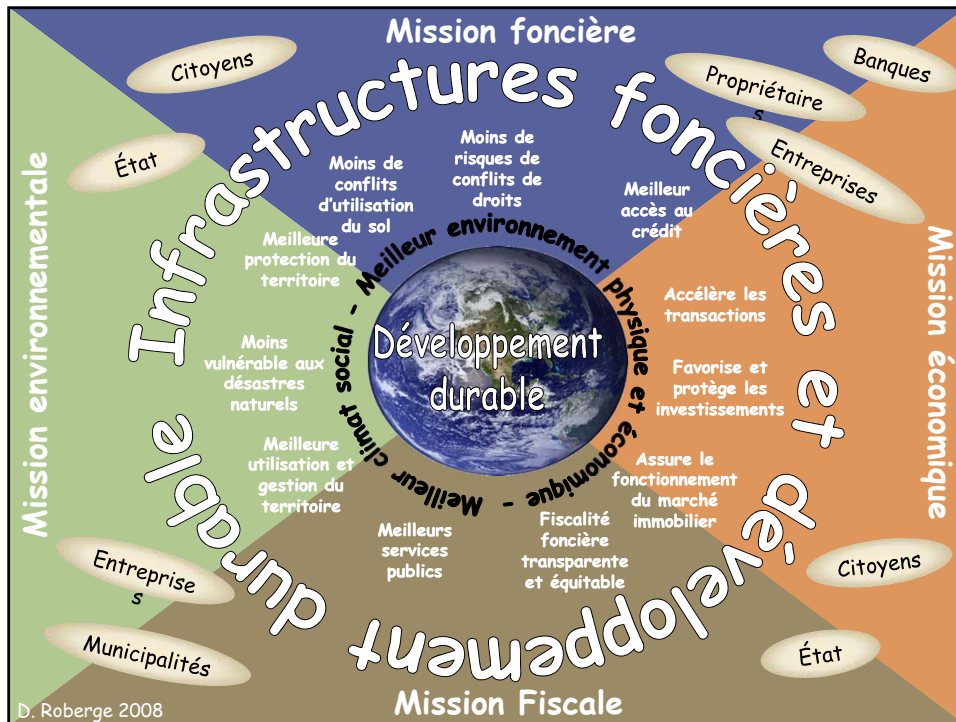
Mission foncière

Citoyens

État

Banques

Propriétaires

Entreprises

Infrastructures foncières et développement durable

Mission environnementale

Mission économique

Moins de conflits d'utilisation du sol

Moins de risques de conflits de droits

Meilleur accès au crédit

Meilleure protection du territoire

Meilleur environnement physique et économique - Meilleur climat social -

Accélère les transactions

Moins vulnérable aux désastres naturels

Développement durable

Favorise et protège les investissements

Meilleure utilisation et gestion du territoire

Assure le fonctionnement du marché immobilier

Meilleurs services publics

Fiscalité foncière transparente et équitable

Entreprises

Citoyens

Municipalités

État

D. Roberge 2008

Mission Fiscale